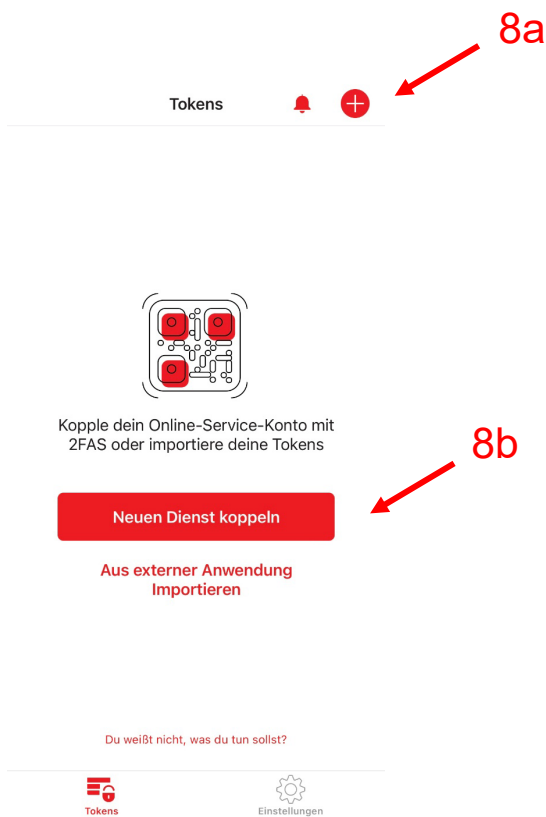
8a

Tokens

Kopple dein Online-Service-Konto mit 2FAS oder importiere deine Tokens

8b

Neuen Dienst koppeln

Aus externer Anwendung Importieren

Du weißt nicht, was du tun sollst?

Tokens

Einstellungen